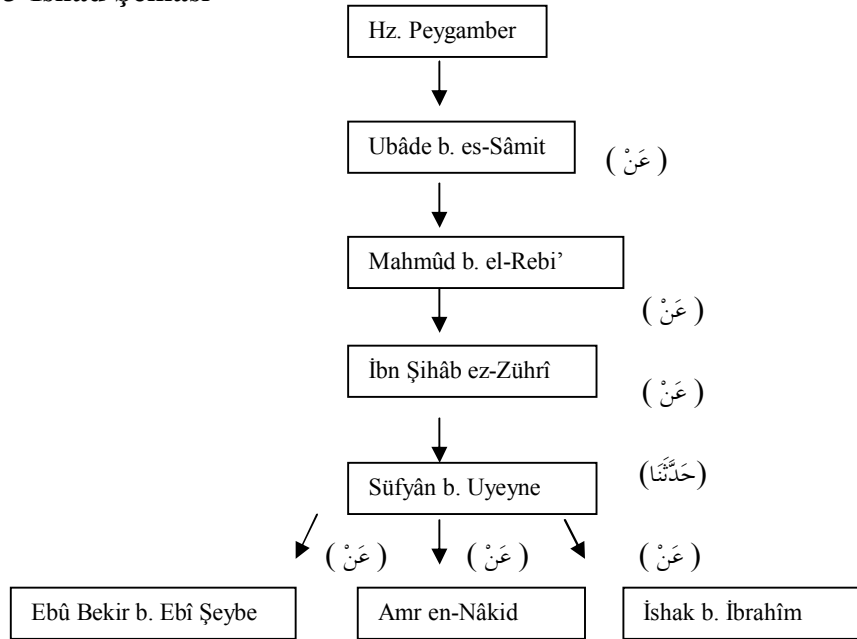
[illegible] İsnad Şeması

Hz. Peygamber

Ubâde b. es-Sâmit

( عَنْ )

Mahmûd b. el-Rebi'

( عَنْ )

İbn Şihâb ez-Zührî

( عَنْ )

(حَدَّثَنَا)

Süfyân b. Uyeyne

( عَنْ ) ( عَنْ ) ( عَنْ )

Ebû Bekir b. Ebî Şeybe

Amr en-Nâkid

İshak b. İbrahîm